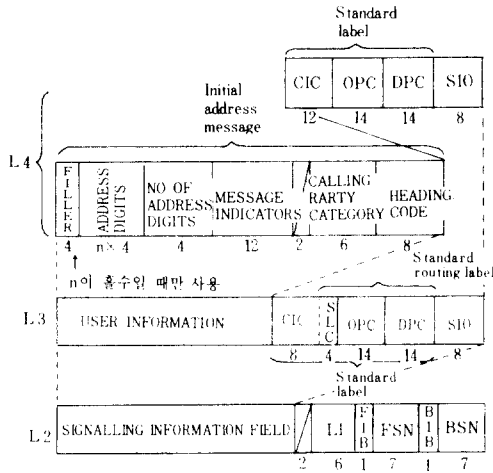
Standard label

| CIC | OPC | DPC | SIO |
|---|---|---|---|
| 12 | 14 | 14 | 8 |

Initial address message

L 4

| FILLER | ADDRESS DIGITS | NO OF ADDRESS DIGITS | MESSAGE INDICATORS | | CALLING RARTY CATEGORY | HEADING CODE |
|---|---|---|---|---|---|---|
| 4 | n×4 | 4 | 12 | 2 | 6 | 8 |

n이 홀수일 때만 사용

Standard routing label

L 3

| USER INFORMATION | CIC | SLC | OPC | DPC | SIO |
|---|---|---|---|---|---|
| | 8 | 4 | 14 | 14 | 8 |

Standard label

L 2

| SIGNALLING INFORMATION FIELD | | LI | FIB | FSN | BIB | BSN |
|---|---|---|---|---|---|---|
| | 2 | 6 | 1 | 7 | 1 | 7 |